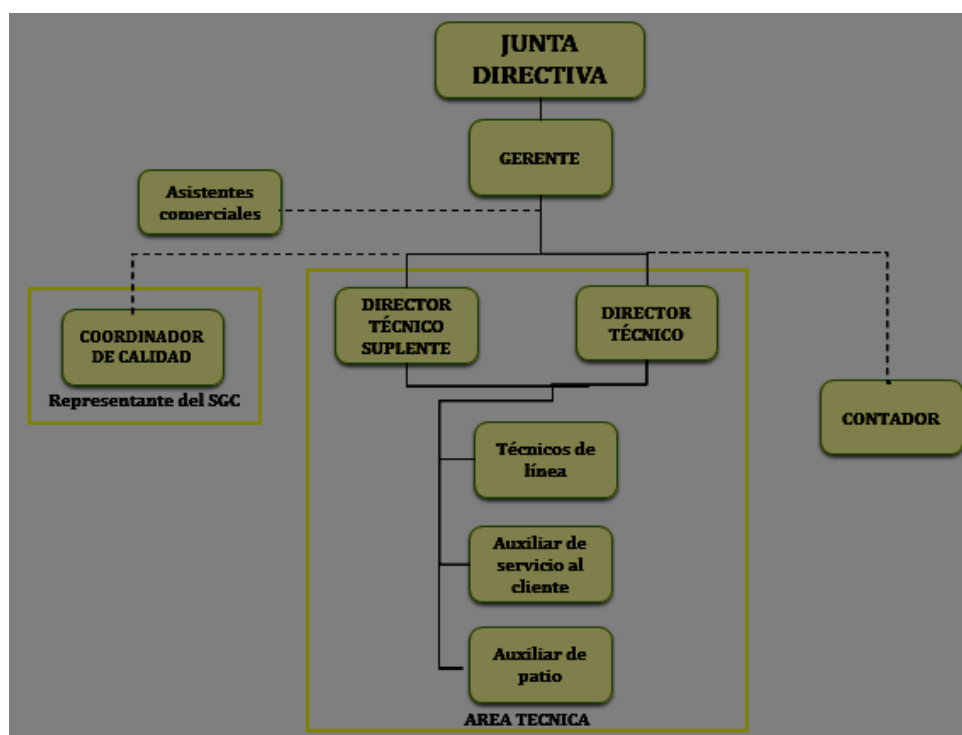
JUNTA DIRECTIVA

GERENTE

Asistentes comerciales

COORDINADOR DE CALIDAD

Representante del SGC

DIRECTOR TÉCNICO SUPLENTE

DIRECTOR TÉCNICO

CONTADOR

Técnicos de línea

Auxiliar de servicio al cliente

Auxiliar de patio

AREA TECNICA